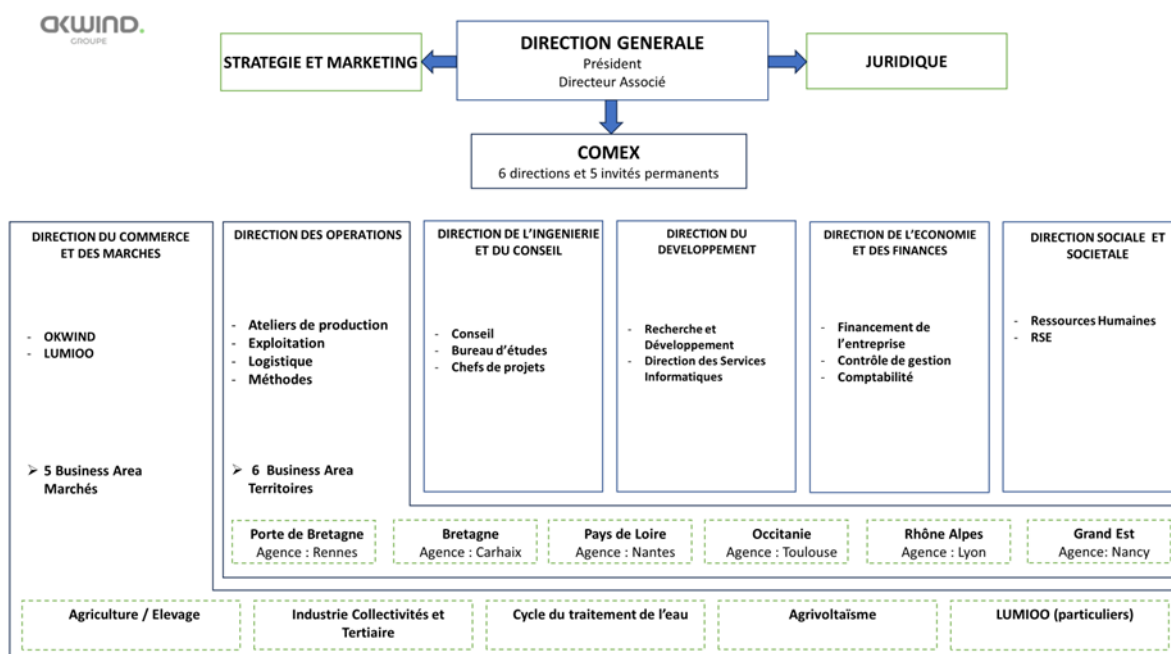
OKWIND
GROUPE

STRATEGIE ET MARKETING

DIRECTION GENERALE
Président
Directeur Associé

JURIDIQUE

COMEX
6 directions et 5 invités permanents

DIRECTION DU COMMERCE ET DES MARCHES

- OKWIND
- LUMIOO

➢ 5 Business Area Marchés

DIRECTION DES OPERATIONS

- Ateliers de production
- Exploitation
- Logistique
- Méthodes

➢ 6 Business Area Territoires

DIRECTION DE L'INGENIERIE ET DU CONSEIL

- Conseil
- Bureau d'études
- Chefs de projets

DIRECTION DU DEVELOPPEMENT

- Recherche et Développement
- Direction des Services Informatiques

DIRECTION DE L'ECONOMIE ET DES FINANCES

- Financement de l'entreprise
- Contrôle de gestion
- Comptabilité

DIRECTION SOCIALE ET SOCIETALE

- Ressources Humaines
- RSE

Porte de Bretagne
Agence : Rennes

Bretagne
Agence : Carhaix

Pays de Loire
Agence : Nantes

Occitanie
Agence : Toulouse

Rhône Alpes
Agence : Lyon

Grand Est
Agence: Nancy

Agriculture / Elevage

Industrie Collectivités et Tertiaire

Cycle du traitement de l'eau

Agrivoltaïsme

LUMIOO (particuliers)